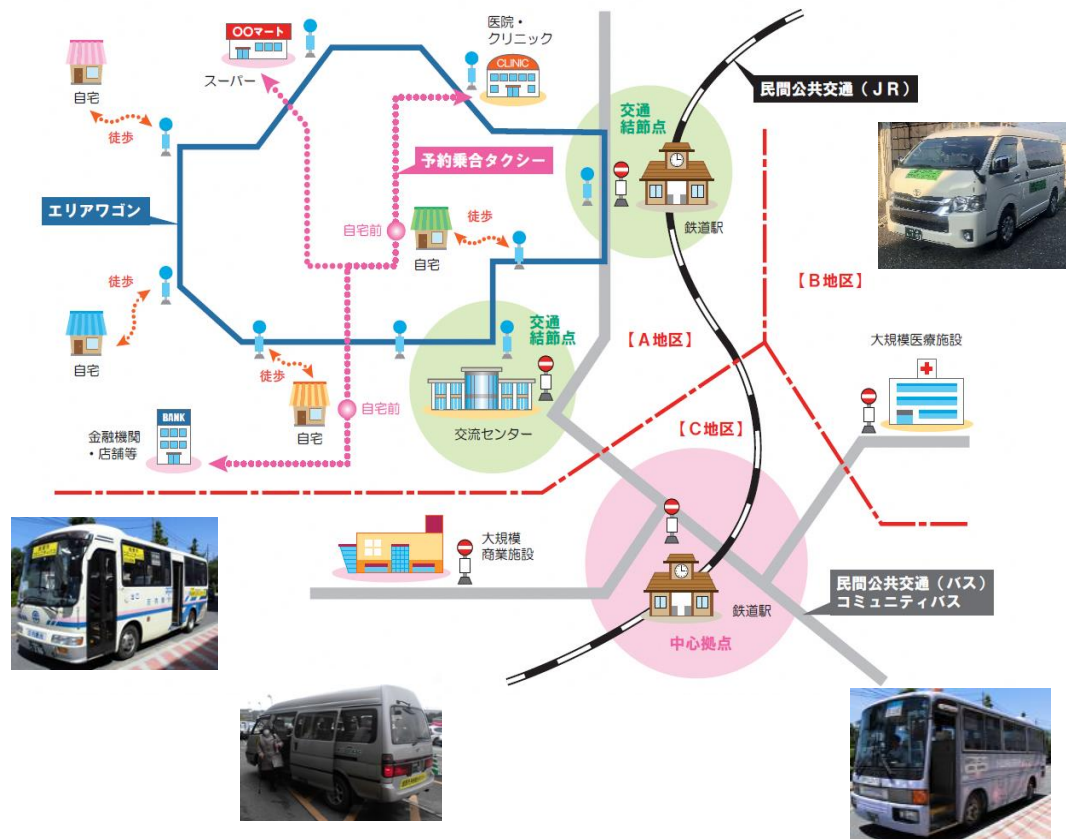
OOマート

スーパー

医院・クリニック

CLINIC

自宅

徒歩

民間公共交通（JR）

交通結節点

予約乗合タクシー

エリアワゴン

自宅前

自宅

徒歩

鉄道駅

【B地区】

徒歩

自宅

交通結節点

【A地区】

大規模医療施設

徒歩

自宅前

自宅

交流センター

BANK

金融機関・店舗等

【C地区】

大規模商業施設

民間公共交通（バス）コミュニティバス

鉄道駅

中心拠点